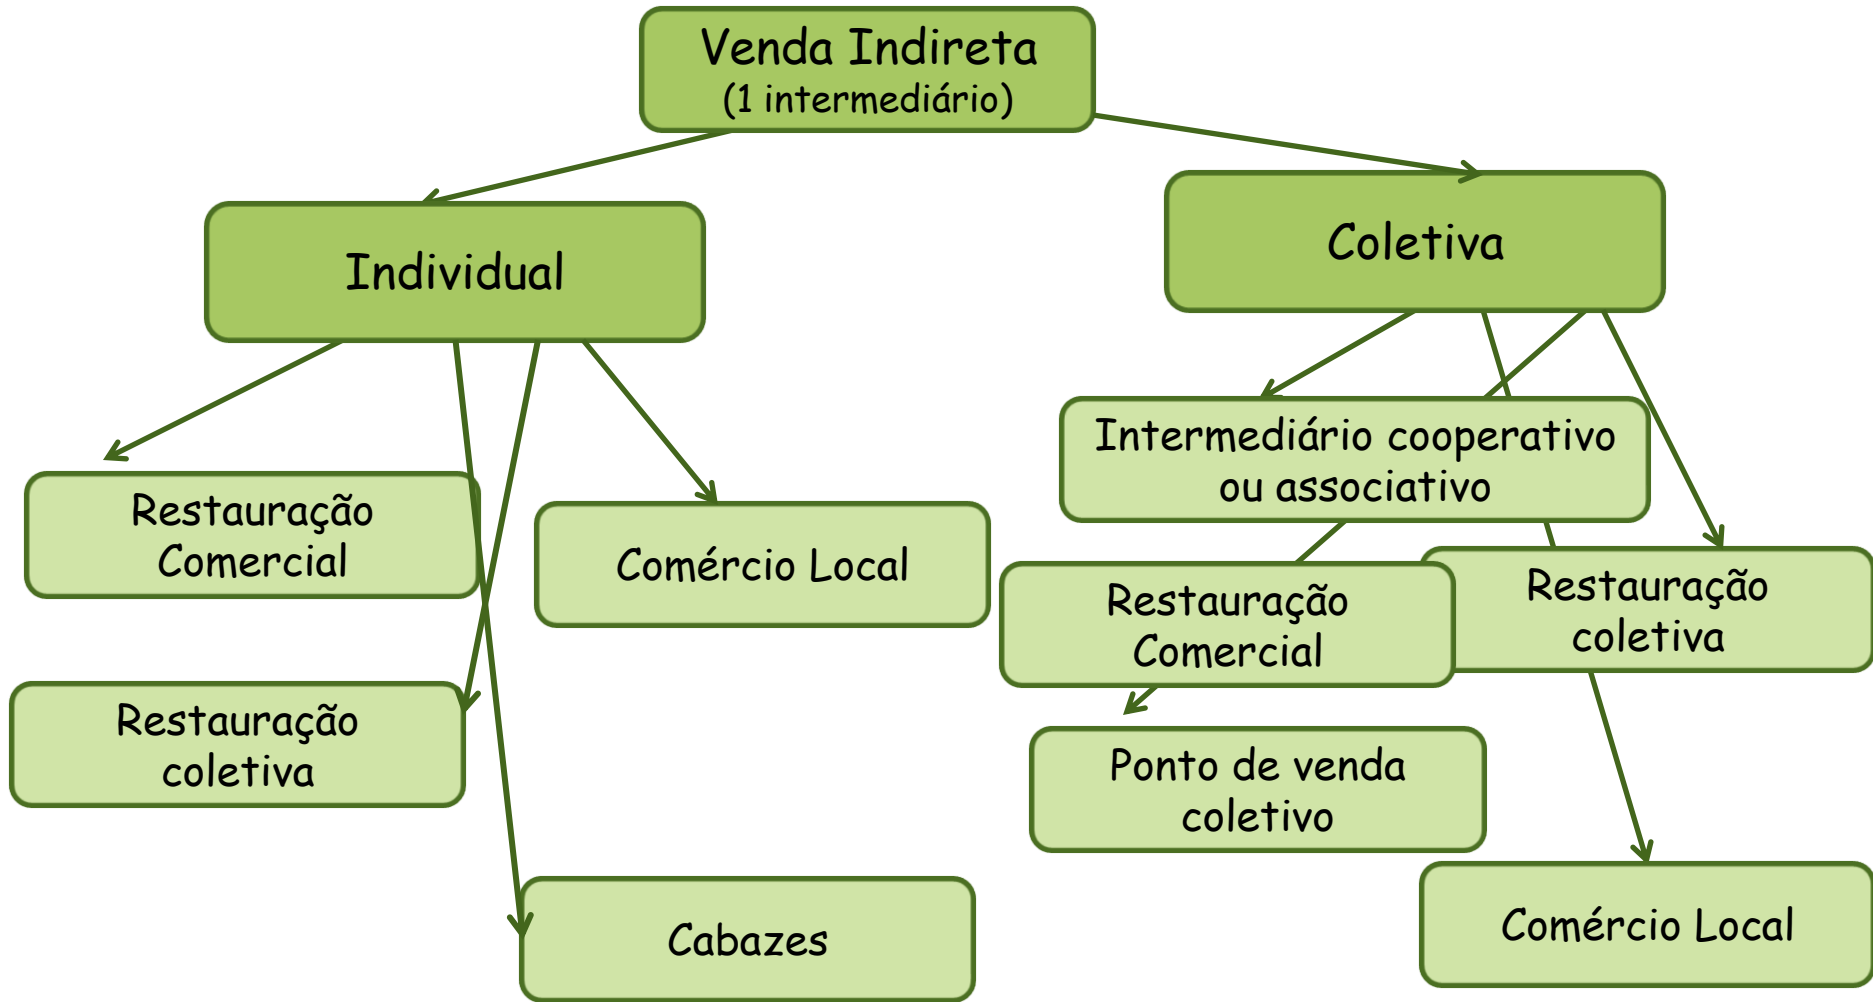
Venda Indireta
(1 intermediário)

Individual

Coletiva

Restauração Comercial

Comércio Local

Restauração coletiva

Cabazes

Intermediário cooperativo ou associativo

Restauração Comercial

Restauração coletiva

Ponto de venda coletivo

Comércio Local